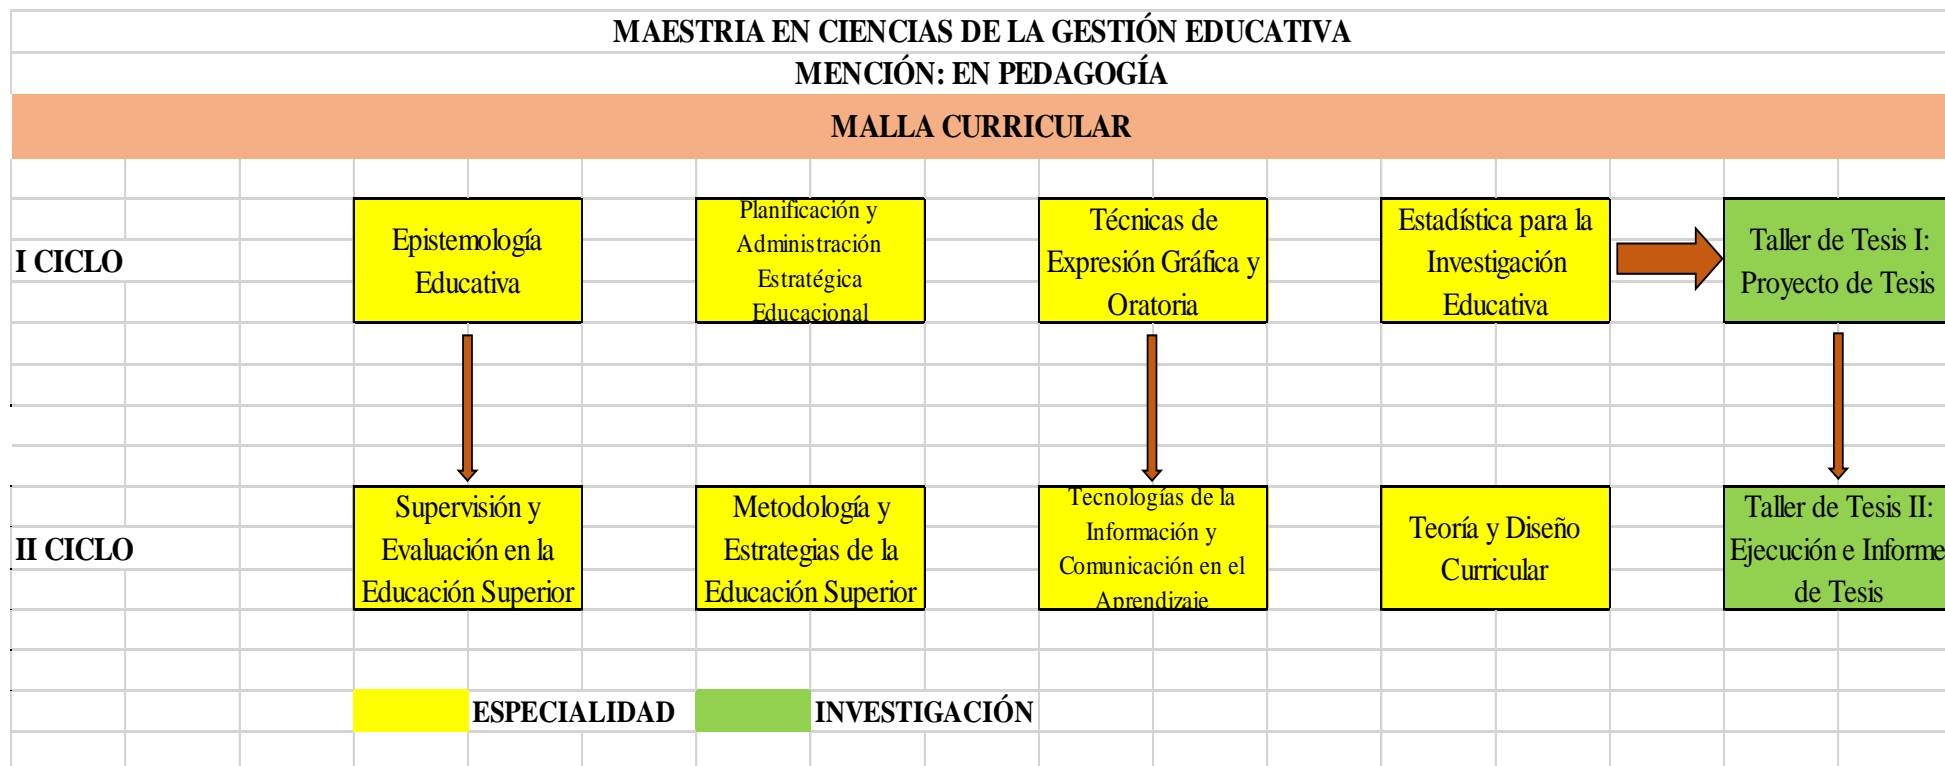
MAESTRIA EN CIENCIAS DE LA GESTIÓN EDUCATIVA
MENCIÓN: EN PEDAGOGÍA
MALLA CURRICULAR

I CICLO

Epistemología Educativa

Planificación y Administración Estratégica Educacional

Técnicas de Expresión Gráfica y Oratoria

Estadística para la Investigación Educativa

Taller de Tesis I: Proyecto de Tesis

II CICLO

Supervisión y Evaluación en la Educación Superior

Metodología y Estrategias de la Educación Superior

Tecnologías de la Información y Comunicación en el Aprendizaje

Teoría y Diseño Curricular

Taller de Tesis II: Ejecución e Informe de Tesis

ESPECIALIDAD
INVESTIGACIÓN